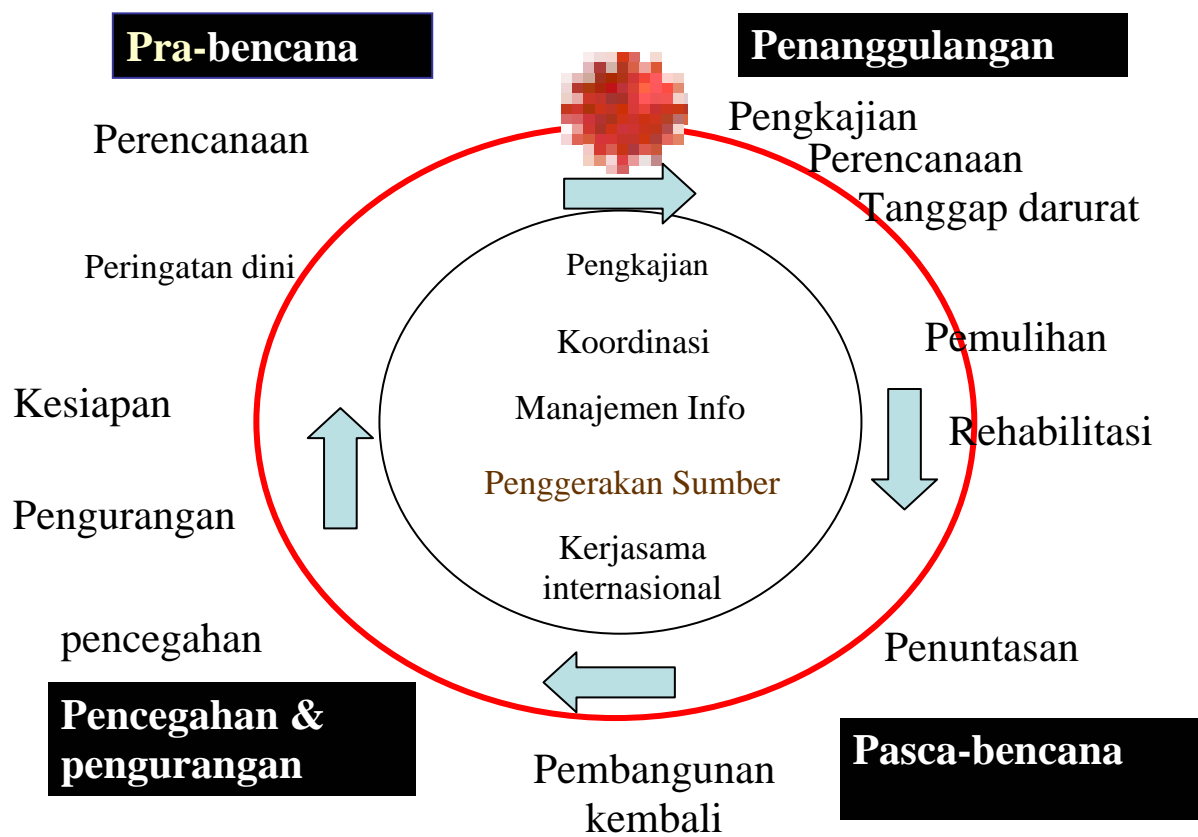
Pra-bencana

Penanggulangan

Perencanaan

Pengkajian
Perencanaan
Tanggap darurat

Peringatan dini

Pengkajian

Koordinasi

Manajemen Info

Penggerakan Sumber

Kerjasama internasional

Pemulihan

Rehabilitasi

Kesiapan

Pengurangan

pencegahan

Penuntasan

Pencegahan & pengurangan

Pembangunan kembali

Pasca-bencana